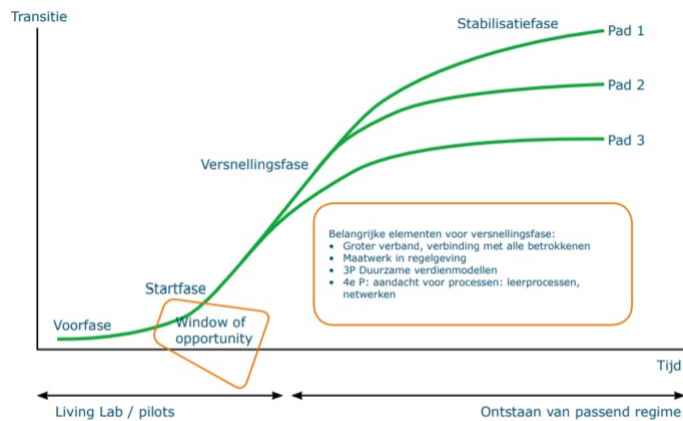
Transitie

Stabilisatiefase

Pad 1

Pad 2

Pad 3

Versnellingsfase

Belangrijke elementen voor versnellingsfase:
- Groter verband, verbinding met alle betrokkenen
- Maatwerk in regelgeving
- 3P Duurzame verdienmodellen
- 4e P: aandacht voor processen: leerprocessen, netwerken

Startfase

Voorfase

Window of opportunity

Tijd

Living Lab / pilots

Ontstaan van passend regime